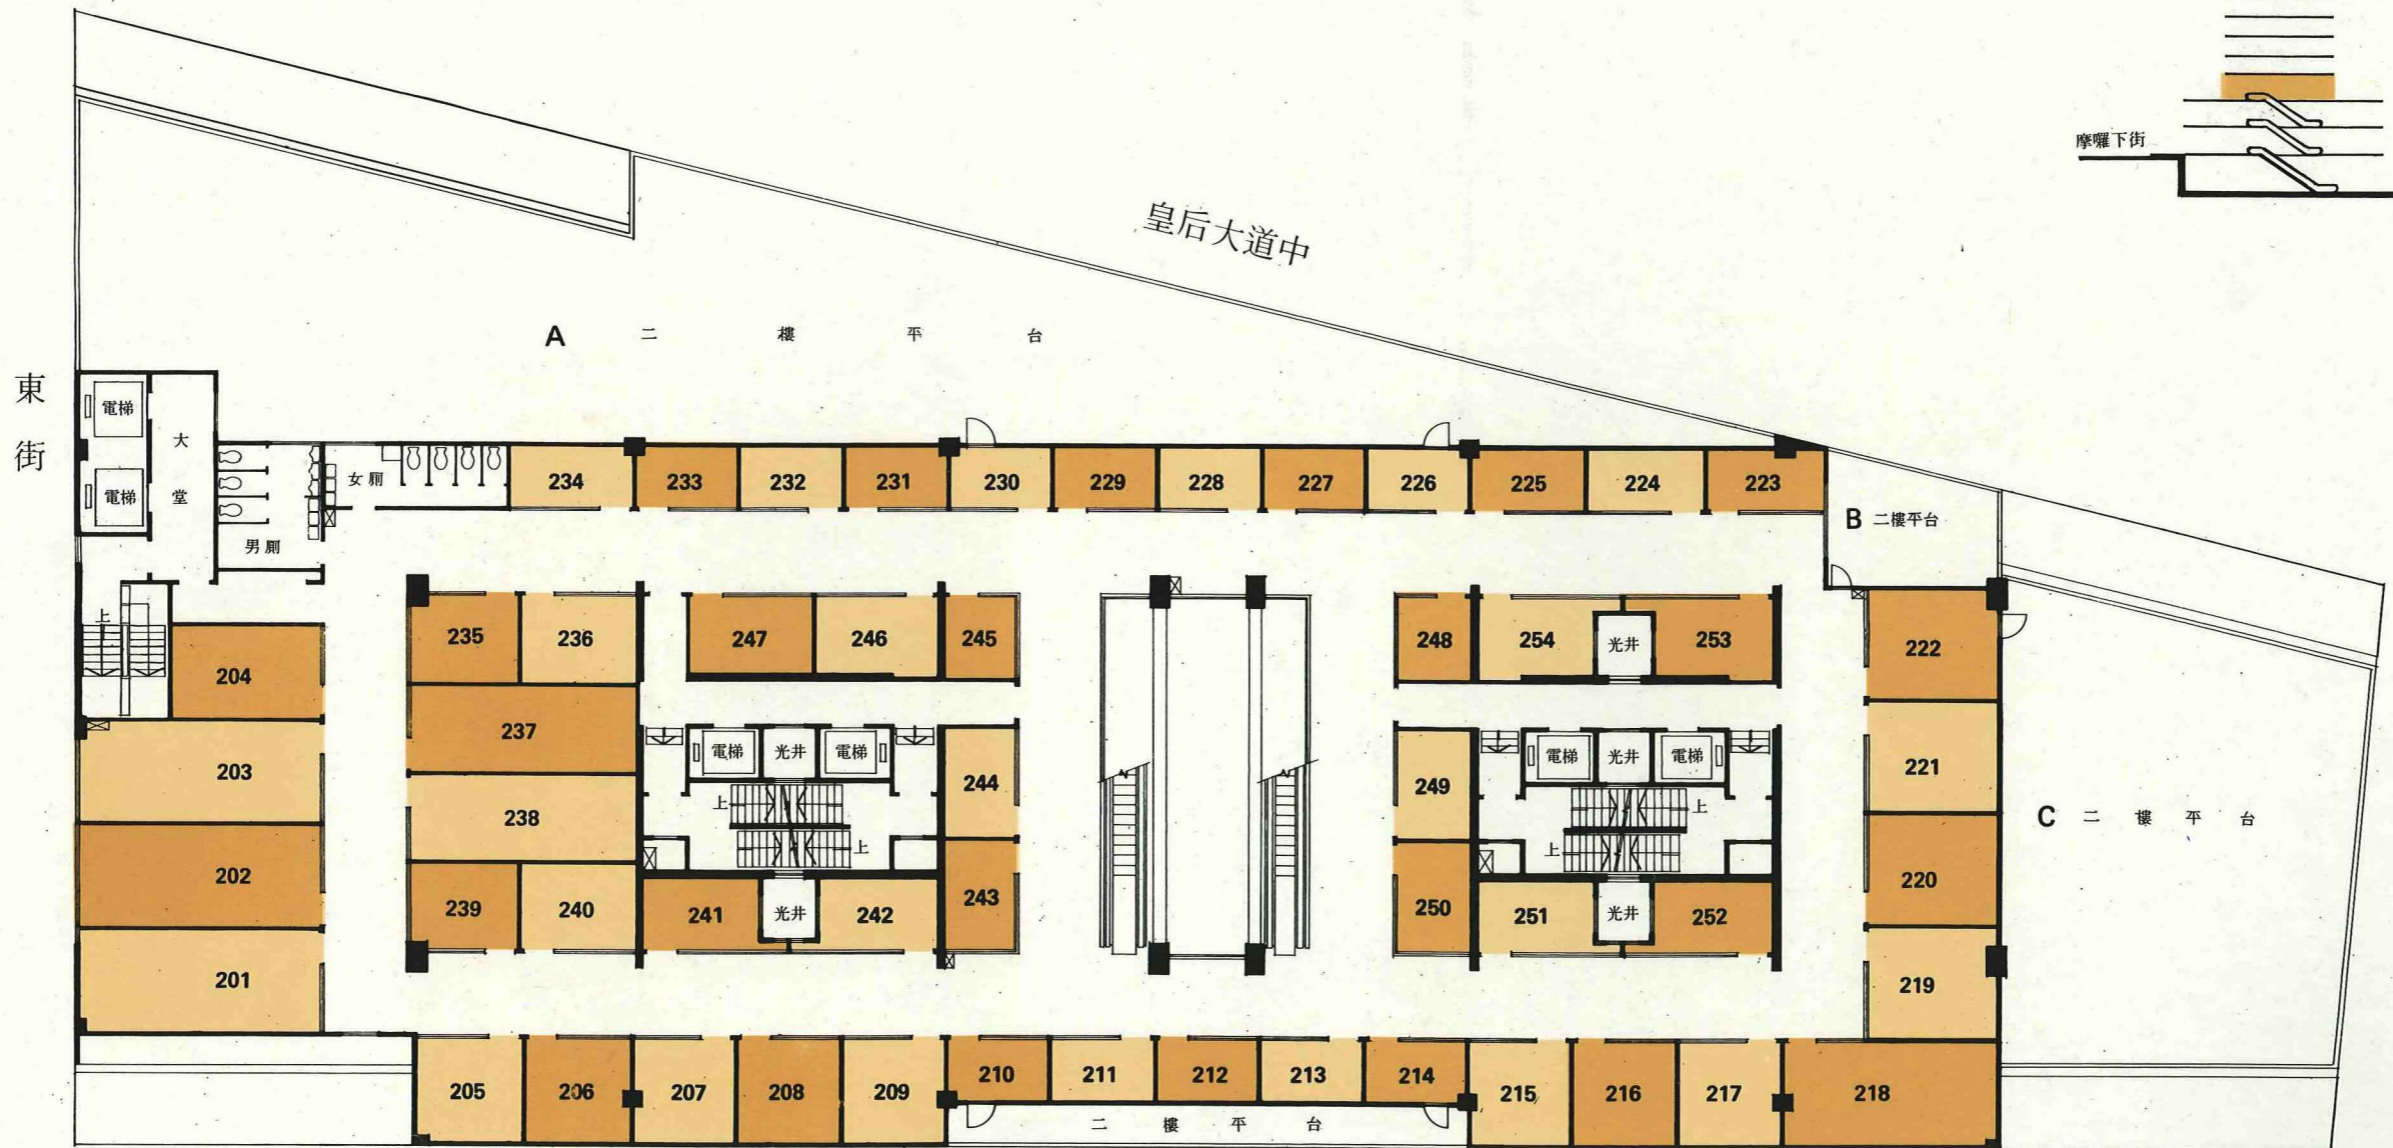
摩囉下街

皇后大道中

A 二 樓 平 台

東街

電梯
電梯
大堂
女厠
男厠
上

234 233 232 231 230 229 228 227 226 225 224 223

B 二樓平台

235 236 247 246 245 248 254 光井 253 222

204

237

電梯 光井 電梯
上
上

電梯 光井 電梯
上
上

244 249 221

203

238

C 二 樓 平 台

202

239 240 241 光井 242 243 250 251 光井 252 220

201

219

205 206 207 208 209 210 211 212 213 214 215 216 217 218

二 樓 平 台